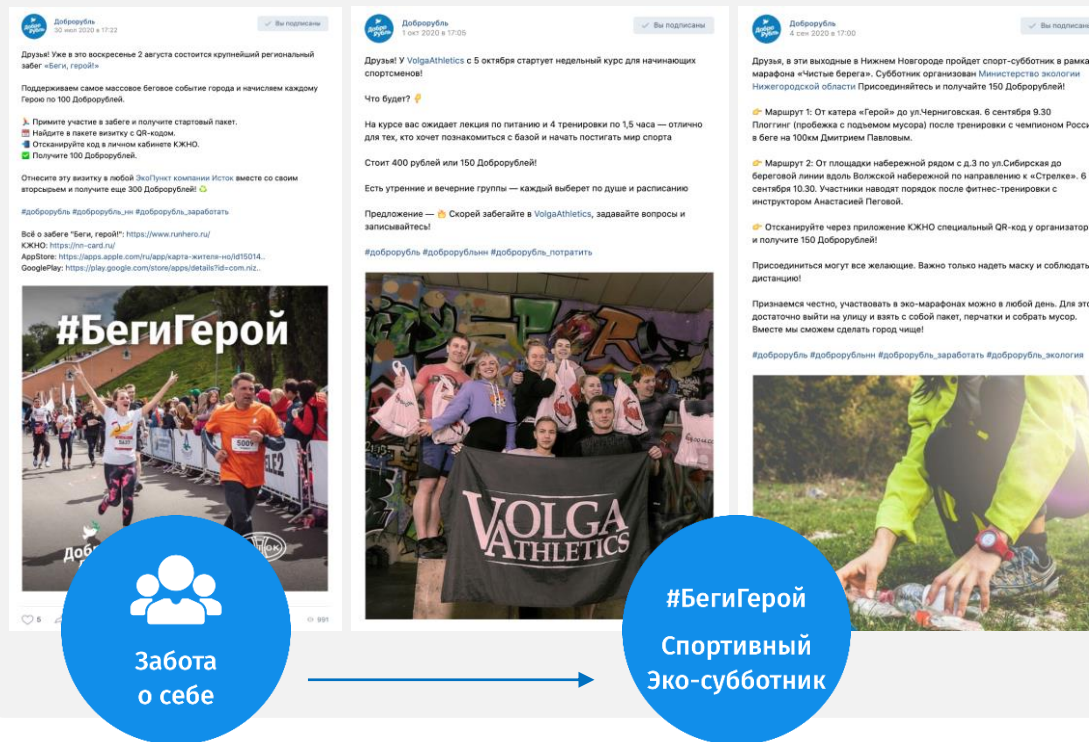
Доброрубль
30 июл 2020 в 17:22
Вы подписаны

Друзья! Уже в это воскресенье 2 августа состоится крупнейший региональный забег «Беги, герой!»

Поддерживаем самое массовое беговое событие города и начисляем каждому Герою по 100 Доброрублей.

Примите участие в забеге и получите стартовый пакет.
Найдите в пакете визитку с QR-кодом.
Отсканируйте код в личном кабинете КЖНО.
Получите 100 Доброрублей.

Отнесите эту визитку в любой ЭкоПункт компании Исток вместе со своим вторсырьем и получите еще 300 Доброрублей!

#доброрубль #доброрубль_нн #доброрубль_заработать

Всё о забеге "Беги, герой!": https://www.runhero.ru/
КЖНО: https://nn-card.ru/
AppStore: https://apps.apple.com/ru/app/карта-жителя-но/id15014..
GooglePlay: https://play.google.com/store/apps/details?id=com.niz..

#БегиГерой

5000

5
991

Доброрубль
1 окт 2020 в 17:05
Вы подписаны

Друзья! У VolgaAthletics с 5 октября стартует недельный курс для начинающих спортсменов!

Что будет?

На курсе вас ожидает лекция по питанию и 4 тренировки по 1,5 часа — отлично для тех, кто хочет познакомиться с базой и начать постигать мир спорта

Стоит 400 рублей или 150 Доброрублей!

Есть утренние и вечерние группы — каждый выберет по душе и расписанию

Предложение — Скорей забегайте в VolgaAthletics, задавайте вопросы и записывайтесь!

#доброрубль #доброрубльнн #доброрубль_потратить

VOLGA ATHLETICS

Доброрубль
4 сен 2020 в 17:00
Вы подписаны

Друзья, в эти выходные в Нижнем Новгороде пройдет спорт-субботник в рамка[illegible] марафона «Чистые берега». Субботник организован Министерство экологии Нижегородской области Присоединяйтесь и получайте 150 Доброрублей!

Маршрут 1: От катера «Герой» до ул.Черниговская. 6 сентября 9.30 Плоггинг (пробежка с подъемом мусора) после тренировки с чемпионом Росси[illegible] в беге на 100км Дмитрием Павловым.

Маршрут 2: От площадки набережной рядом с д.3 по ул.Сибирская до береговой линии вдоль Волжской набережной по направлению к «Стрелке». 6 сентября 10.30. Участники наводят порядок после фитнес-тренировки с инструктором Анастасией Геговой.

Отсканируйте через приложение КЖНО специальный QR-код у организатор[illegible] и получите 150 Доброрублей!

Присоединиться могут все желающие. Важно только надеть маску и соблюдать дистанцию!

Признаемся честно, участвовать в эко-марафонах можно в любой день. Для это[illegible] достаточно выйти на улицу и взять с собой пакет, перчатки и собрать мусор. Вместе мы сможем сделать город чище!

#доброрубль #доброрубльнн #доброрубль_заработать #доброрубль_экология

Забота о себе

#БегиГерой
Спортивный Эко-субботник